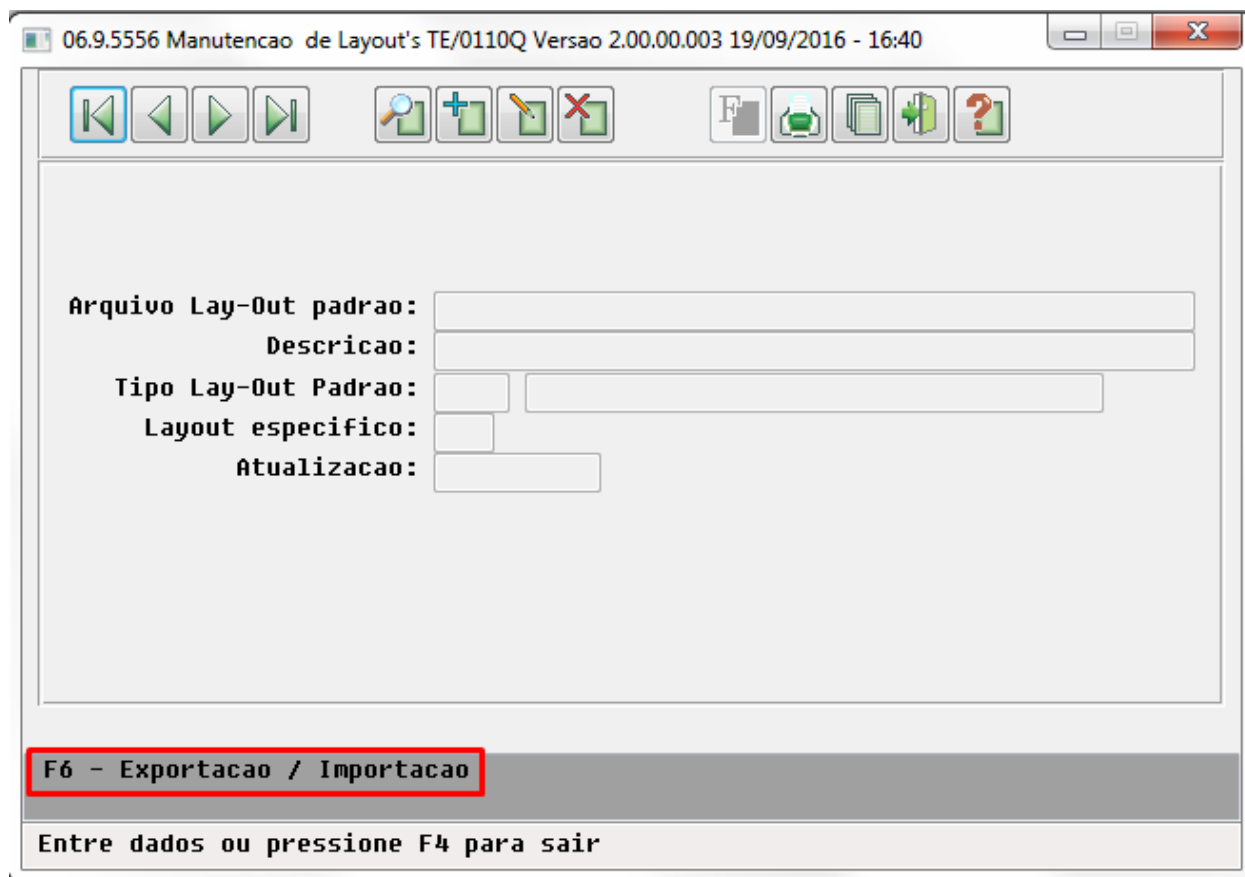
06.9.5556 Manutencao de Layout's TE/0110Q Versao 2.00.00.003 19/09/2016 - 16:40

Arquivo Lay-Out padrao:
Descricao:
Tipo Lay-Out Padrao:
Layout especifico:
Atualizacao:

F6 - Exportacao / Importacao

Entre dados ou pressione F4 para sair